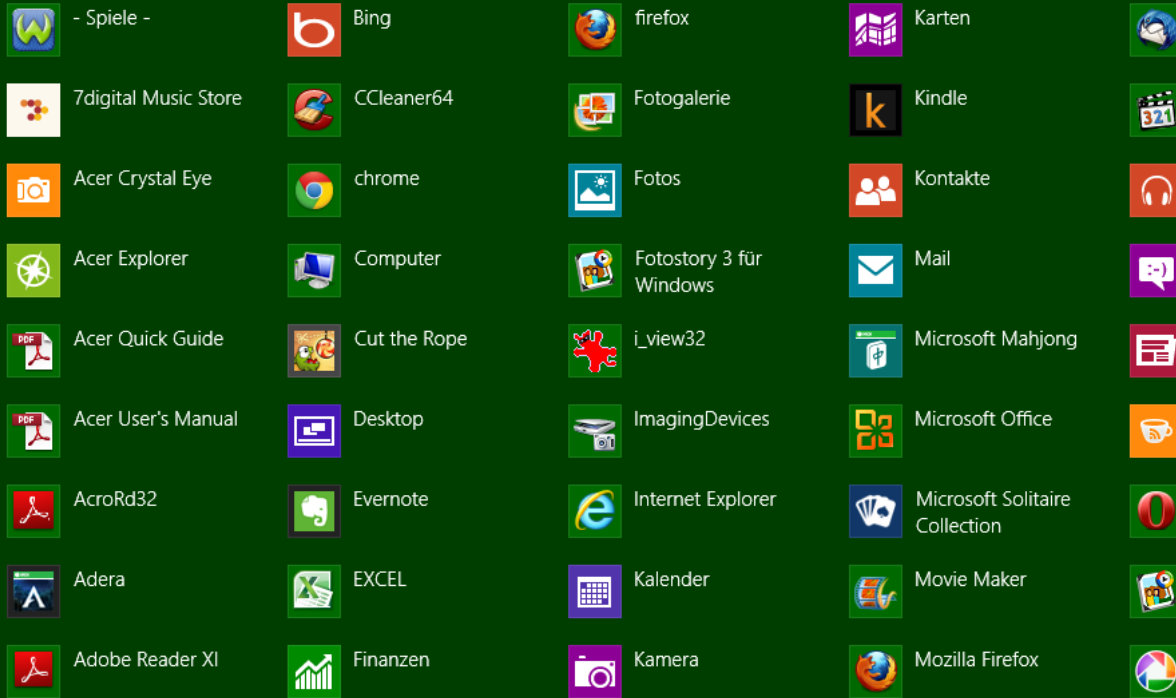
- Spiele -

7digital Music Store

Acer Crystal Eye

Acer Explorer

Acer Quick Guide

Acer User's Manual

AcroRd32

Adera

Adobe Reader XI

Bing

CCleaner64

chrome

Computer

Cut the Rope

Desktop

Evernote

EXCEL

Finanzen

firefox

Fotogalerie

Fotos

Fotostory 3 für Windows

i_view32

ImagingDevices

Internet Explorer

Kalender

Kamera

Karten

Kindle

Kontakte

Mail

Microsoft Mahjong

Microsoft Office

Microsoft Solitaire Collection

Movie Maker

Mozilla Firefox